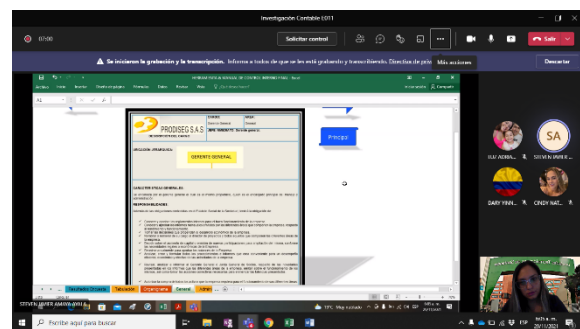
Investigación Contable E011

07:00

Solicitar control

Salir

Se iniciaron la grabación y la transcripción. Informa a todos de que se está grabando y transcribiendo. Directiva de priv

Más acciones

Descartar

PRODISEG S.A.S

GERENTE GENERAL

Precio

SLY ADRIA...

SA

STEVEN JAVIER ...

DARY YINN...

CINDY NAT...

STEVEN JAVIER AMAYA AVILA

Escribe aquí para buscar

ESP

29/11/2021